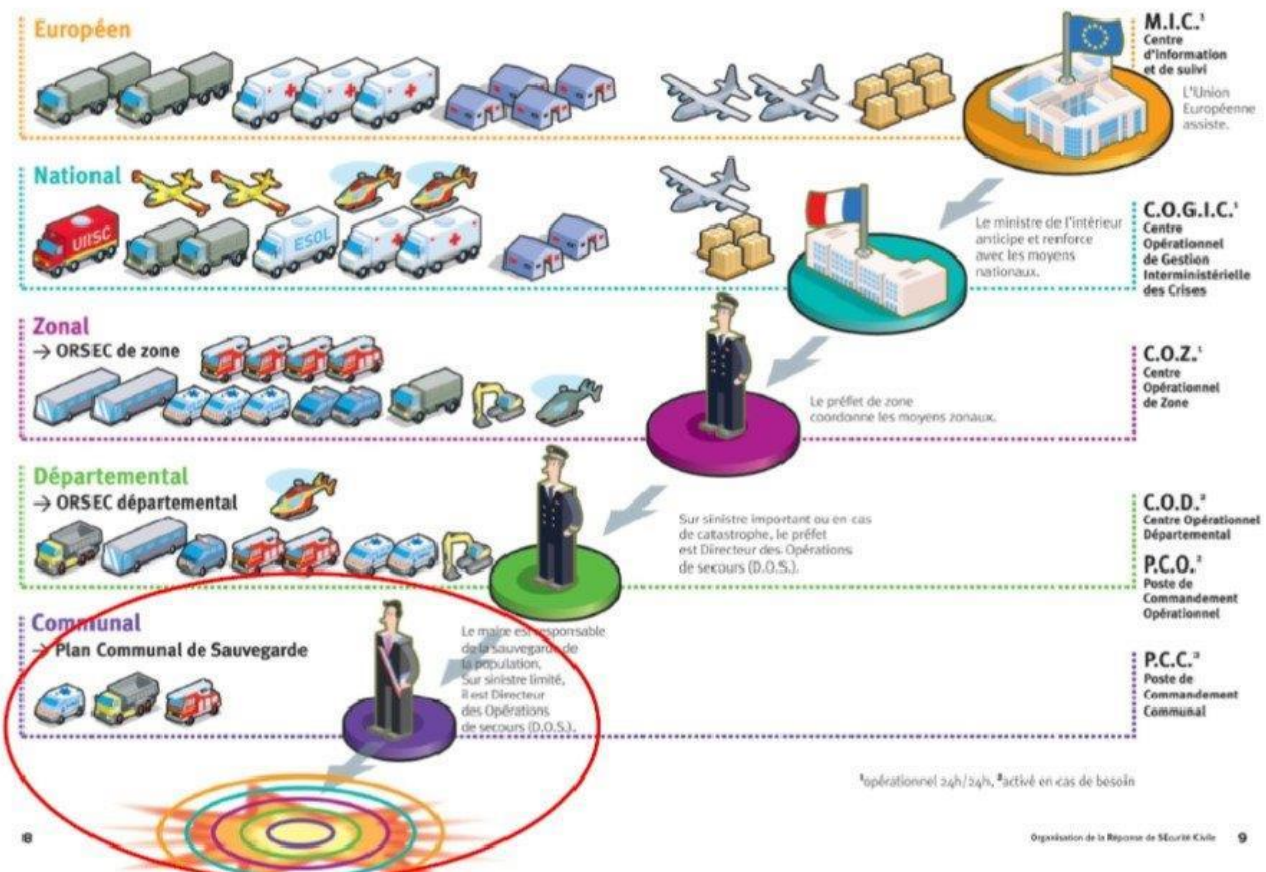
Européen

M.I.C.¹
Centre d'information et de suivi

L'Union Européenne assiste.

National

UIISC

ESOL

Le ministre de l'intérieur anticipe et renforce avec les moyens nationaux.

C.O.G.I.C.¹
Centre Opérationnel de Gestion Interministérielle des Crises

Zonal
→ ORSEC de zone

Le préfet de zone coordonne les moyens zonaux.

C.O.Z.¹
Centre Opérationnel de Zone

Départemental
→ ORSEC départemental

Sur sinistre important ou en cas de catastrophe, le préfet est Directeur des Opérations de secours (D.O.S.).

C.O.D.²
Centre Opérationnel Départemental

P.C.O.²
Poste de Commandement Opérationnel

Communal
→ Plan Communal de Sauvegarde

Le maire est responsable de la sauvegarde de la population. Sur sinistre limité, il est Directeur des Opérations de secours (D.O.S.).

P.C.C.²
Poste de Commandement Communal

¹opérationnel 24h/24h, ²activé en cas de besoin

18

Organisation de la Réponse de SEcurité Civile 9